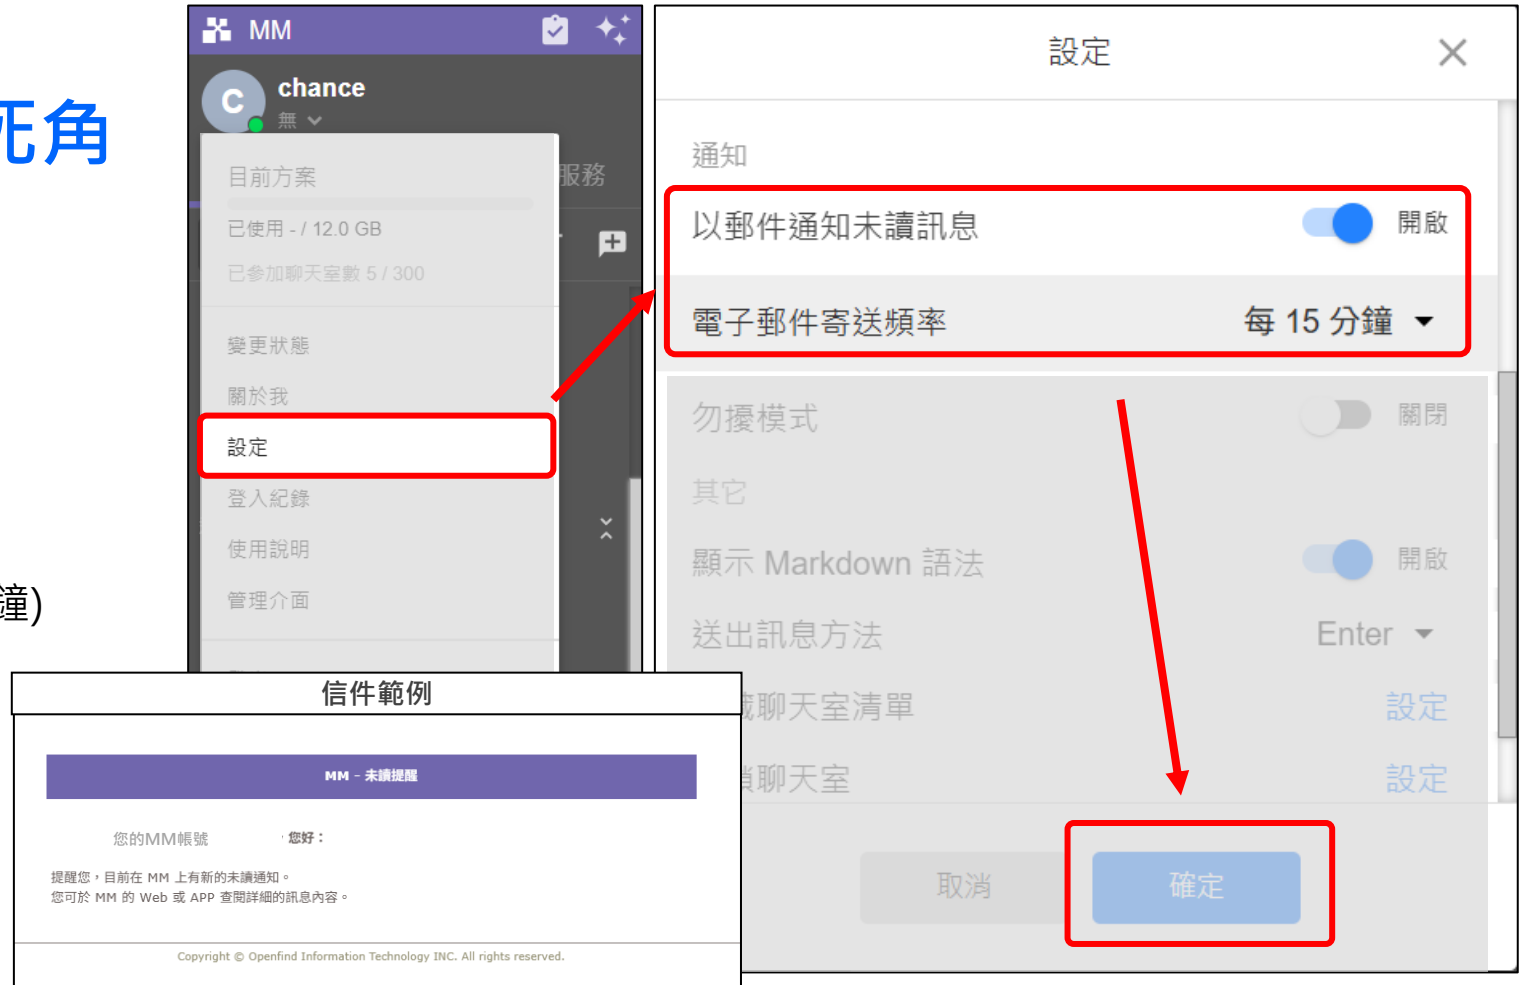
死角

鐘)

MM

chance

無

目前方案

已使用 - / 12.0 GB

已參加聊天室數 5 / 300

變更狀態

關於我

設定

登入紀錄

使用說明

管理介面

服務

設定

通知

以郵件通知未讀訊息 開啟

電子郵件寄送頻率 每 15 分鐘

勿擾模式 關閉

其它

顯示 Markdown 語法 開啟

送出訊息方法 Enter

藏聊天室清單 設定

鎖聊天室 設定

取消

確定

信件範例

MM - 未讀提醒

您的MM帳號 ，您好：

提醒您，目前在 MM 上有新的未讀通知。
您可於 MM 的 Web 或 APP 查閱詳細的訊息內容。

Copyright © Openfind Information Technology INC. All rights reserved.